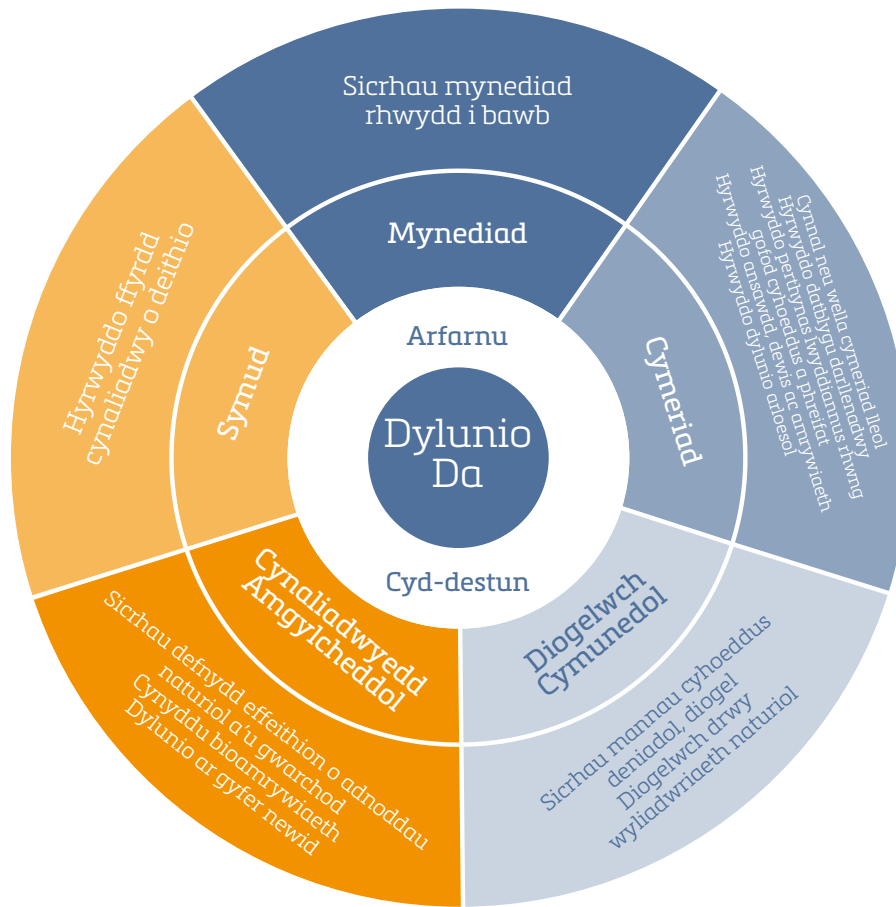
Sicrhau mynediad rhwydd i bawb

Mynediad

Cynnal neu wella cymeriad lleol
Hyrwyddo datblygu darllenadwy
Hyrwyddo perthynas lwyddiannus rhwng gofod cyhoeddus a phreifat
Hyrwyddo ansawdd, dewis ac amrywiaeth
Hyrwyddo dylunio arloesol

Cymeriad

Hyrwyddo ffyrdd cynaliadwy o deithio

Symud

Arfarnu

Dylunio Da

Cyd-destun

Cynaliadwyedd Amgylcheddol

Sicrhau defnydd effeithion o adnoddau naturiol a'u gwarchod
Cynyddu bioamrywiaeth
Dylunio ar gyfer newid

Diogelwch Cymunedol

Sicrhau mannau cyhoeddus deniadol, diogel
Diogelwch drwy wyliadwriaeth naturiol